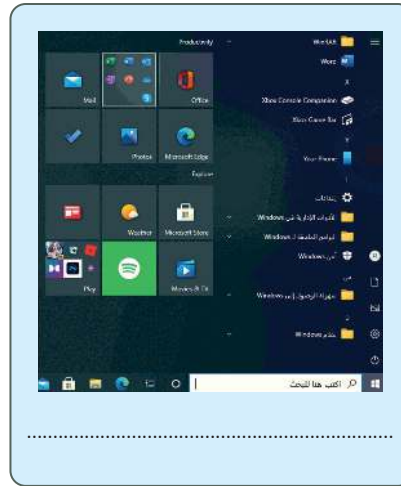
Productivity

Mail

Office

Photos

Microsoft Edge

Explore

Weather

Microsoft Store

Play

Movies & TV

WinRAR

Word

X

Xbox Console Companion

Xbox Game Bar

Y

Your Phone

إعدادات

الأدوات الإدارية في Windows

برامج الملحقات لـ Windows

Windows أمان

أجهزة الوصول إلى Windows

نظام Windows

اكتب هنا للبحث

........................................................................................